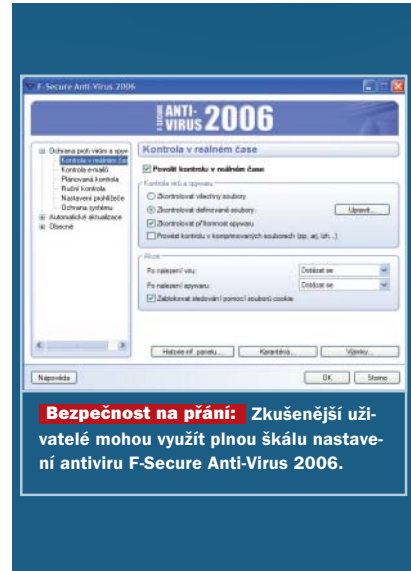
F-Secure Anti-Virus 2006

F-SECURE ANTI-VIRUS 2006

Ochrana proti virům a spyw
Kontrola v reálném čase
Kontrola e-mailů
Plánovaná kontrola
Ruční kontrola
Nastavení prohlížeče
Ochrana systému
Automatické aktualizace
Obecné

Kontrola v reálném čase

Povolit kontrolu v reálném čase

Kontrola virů a spywaru
Zkontrolovat všechny soubory
Zkontrolovat definované soubory:
Upravit...
Zkontrolovat při kontrole spywaru
Provést kontrolu v komprimovaných souborech (zip, arj, lzh...)

Akce
Po nalezení viru:
Dotázat se
Po nalezení spywaru:
Dotázat se
Zablokovat sledování pomocí souborů cookie

Historie inf. panelu...
Karanténa...
Výjimky...

Nápověda
OK
Storno

Bezpečnost na přání: Zkušenější uživatelé mohou využít plnou škálu nastavení antiviru F-Secure Anti-Virus 2006.